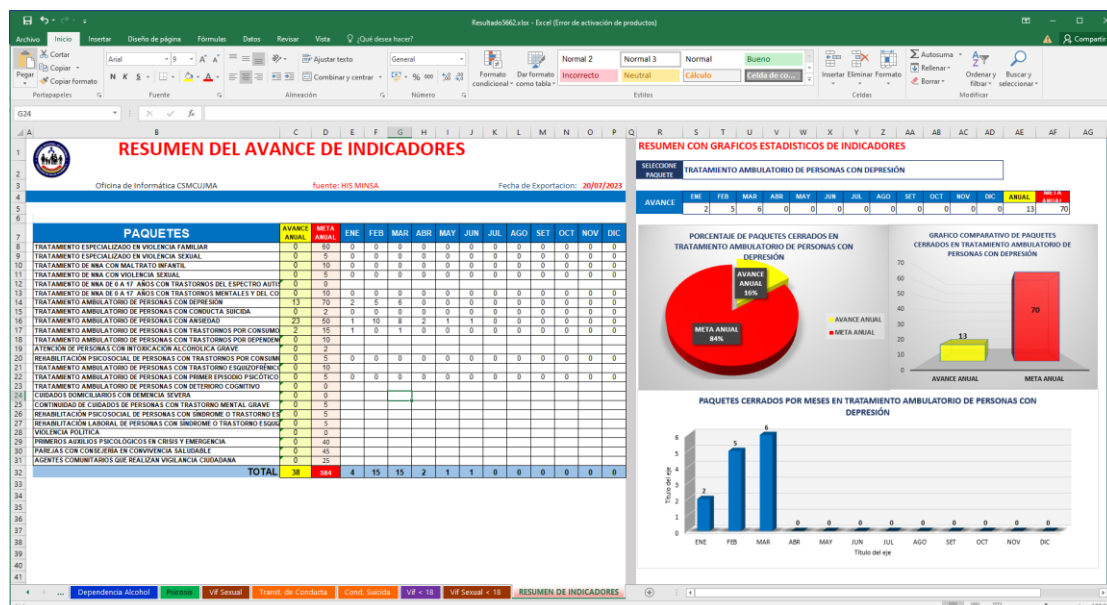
Resultado5662.xlsx - Excel (Error de activación de productos)

Archivo Inicio Insertar Diseño de página Fórmulas Datos Revisar Vista ¿Qué desea hacer? Compartir

Cortar Copiar Copiar formato Pegar Portapapeles
Arial 9 A A N K S Fuente
Ajustar texto Combinar y centrar Alineación
General % 000 Número
Formato condicional Dar formato como tabla
Normal 2 Normal 3 Normal Bueno Incorrecto Neutral Cálculo Celda de co... Estilos
Insertar Eliminar Formato Celdas
Autosuma Rellenar Borrar Ordenar y filtrar Buscar y seleccionar Modificar

G24

RESUMEN DEL AVANCE DE INDICADORES

Oficina de Informática CSMCUJMA fuente: HIS MINSA Fecha de Exportacion: 20/07/2023

| PAQUETES | AVANCE ANUAL | META ANUAL | ENE | FEB | MAR | ABR | MAY | JUN | JUL | AGO | SET | OCT | NOV | DIC |
|---|---|---|---|---|---|---|---|---|---|---|---|---|---|---|
| TRATAMIENTO ESPECIALIZADO EN VIOLENCIA FAMILIAR | 0 | 60 | 0 | 0 | 0 | 0 | 0 | 0 | 0 | 0 | 0 | 0 | 0 | 0 |
| TRATAMIENTO ESPECIALIZADO EN VIOLENCIA SEXUAL | 0 | 5 | 0 | 0 | 0 | 0 | 0 | 0 | 0 | 0 | 0 | 0 | 0 | 0 |
| TRATAMIENTO DE NNA CON MALTRATO INFANTIL | 0 | 10 | 0 | 0 | 0 | 0 | 0 | 0 | 0 | 0 | 0 | 0 | 0 | 0 |
| TRATAMIENTO DE NNA CON VIOLENCIA SEXUAL | 0 | 5 | 0 | 0 | 0 | 0 | 0 | 0 | 0 | 0 | 0 | 0 | 0 | 0 |
| TRATAMIENTO DE NNA DE 0 A 17 AÑOS CON TRASTORNOS DEL ESPECTRO AUTIS | 0 | 0 | | | | | | | | | | | | |
| TRATAMIENTO DE NNA DE 0 A 17 AÑOS CON TRASTORNOS MENTALES Y DEL CO | 0 | 10 | 0 | 0 | 0 | 0 | 0 | 0 | 0 | 0 | 0 | 0 | 0 | 0 |
| TRATAMIENTO AMBULATORIO DE PERSONAS CON DEPRESIÓN | 13 | 70 | 2 | 5 | 6 | 0 | 0 | 0 | 0 | 0 | 0 | 0 | 0 | 0 |
| TRATAMIENTO AMBULATORIO DE PERSONAS CON CONDUCTA SUICIDA | 0 | 2 | 0 | 0 | 0 | 0 | 0 | 0 | 0 | 0 | 0 | 0 | 0 | 0 |
| TRATAMIENTO AMBULATORIO DE PERSONAS CON ANSIEDAD | 23 | 50 | 1 | 10 | 8 | 2 | 1 | 1 | 0 | 0 | 0 | 0 | 0 | 0 |
| TRATAMIENTO AMBULATORIO DE PERSONAS CON TRASTORNOS POR CONSUMO | 2 | 15 | 1 | 0 | 1 | 0 | 0 | 0 | 0 | 0 | 0 | 0 | 0 | 0 |
| TRATAMIENTO AMBULATORIO DE PERSONAS CON TRASTORNOS POR DEPENDEN | 0 | 10 | | | | | | | | | | | | |
| ATENCIÓN DE PERSONAS CON INTOXICACIÓN ALCOHOLICA GRAVE | 0 | 2 | | | | | | | | | | | | |
| REHABILITACIÓN PSICOSOCIAL DE PERSONAS CON TRASTORNOS POR CONSUM | 0 | 5 | 0 | 0 | 0 | 0 | 0 | 0 | 0 | 0 | 0 | 0 | 0 | 0 |
| TRATAMIENTO AMBULATORIO DE PERSONAS CON TRASTORNO ESQUIZOFRÉNIC | 0 | 10 | | | | | | | | | | | | |
| TRATAMIENTO AMBULATORIO DE PERSONAS CON PRIMER EPISODIO PSICÓTICO | 0 | 5 | 0 | 0 | 0 | 0 | 0 | 0 | 0 | 0 | 0 | 0 | 0 | 0 |
| TRATAMIENTO AMBULATORIO DE PERSONAS CON DETERIORO COGNITIVO | 0 | 0 | | | | | | | | | | | | |
| CUIDADOS DOMICILIARIOS CON DEMENCIA SEVERA | 0 | 0 | | | | | | | | | | | | |
| CONTINUIDAD DE CUIDADOS DE PERSONAS CON TRASTORNO MENTAL GRAVE | 0 | 5 | | | | | | | | | | | | |
| REHABILITACIÓN PSICOSOCIAL DE PERSONAS CON SÍNDROME O TRASTORNO ES | 0 | 5 | | | | | | | | | | | | |
| REHABILITACIÓN LABORAL DE PERSONAS CON SÍNDROME O TRASTORNO ESQUI | 0 | 5 | | | | | | | | | | | | |
| VIOLENCIA POLITICA | 0 | 0 | | | | | | | | | | | | |
| PRIMEROS AUXILIOS PSICOLOGICOS EN CRISIS Y EMERGENCIA | 0 | 40 | | | | | | | | | | | | |
| PAREJAS CON CONSEJERIA EN CONVIVENCIA SALUDABLE | 0 | 45 | | | | | | | | | | | | |
| AGENTES COMUNITARIOS QUE REALIZAN VIGILANCIA CIUDADANA | 0 | 25 | | | | | | | | | | | | |
| TOTAL | 38 | 384 | 4 | 15 | 15 | 2 | 1 | 1 | 0 | 0 | 0 | 0 | 0 | 0 |

RESUMEN CON GRAFICOS ESTADISTICOS DE INDICADORES

SELECCIONE PAQUETE: TRATAMIENTO AMBULATORIO DE PERSONAS CON DEPRESIÓN

| AVANCE | ENE | FEB | MAR | ABR | MAY | JUN | JUL | AGO | SET | OCT | NOV | DIC | ANUAL | META ANUAL |
|---|---|---|---|---|---|---|---|---|---|---|---|---|---|---|
| | 2 | 5 | 6 | 0 | 0 | 0 | 0 | 0 | 0 | 0 | 0 | 0 | 13 | 70 |

PORCENTAJE DE PAQUETES CERRADOS EN TRATAMIENTO AMBULATORIO DE PERSONAS CON DEPRESIÓN
AVANCE ANUAL 16%
META ANUAL 84%
AVANCE ANUAL
META ANUAL

GRAFICO COMPARATIVO DE PAQUETES CERRADOS EN TRATAMIENTO AMBULATORIO DE PERSONAS CON DEPRESIÓN
70 60 50 40 30 20 10 0
13
70
AVANCE ANUAL META ANUAL

PAQUETES CERRADOS POR MESES EN TRATAMIENTO AMBULATORIO DE PERSONAS CON DEPRESIÓN
6 5 4 3 2 1 0
Título del eje
2 5 6 0 0 0 0 0 0 0 0 0
ENE FEB MAR ABR MAY JUN JUL AGO SET OCT NOV DIC
Título del eje

... Dependencia Alcohol Psicosis Vif Sexual Trast. de Conducta Cond. Suicida Vif < 18 Vif Sexual < 18 RESUMEN DE INDICADORES